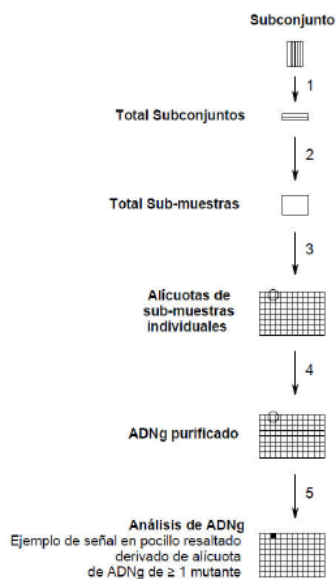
Subconjunto

1

Total Subconjuntos

2

Total Sub-muestras

3

Alícuotas de sub-muestras individuales

4

ADNg purificado

5

Análisis de ADNg
Ejemplo de señal en pocillo resaltado derivado de alícuota de ADNg de ≥ 1 mutante